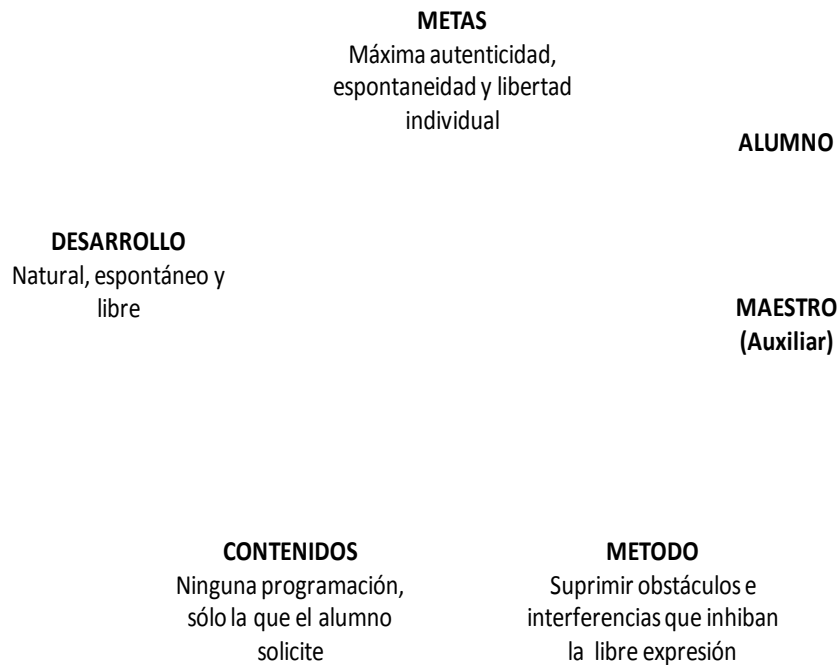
METAS
Máxima autenticidad, espontaneidad y libertad individual

ALUMNO

DESARROLLO
Natural, espontáneo y libre

MAESTRO
(Auxiliar)

CONTENIDOS
Ninguna programación, sólo la que el alumno solicite

METODO
Suprimir obstáculos e interferencias que inhiban la libre expresión